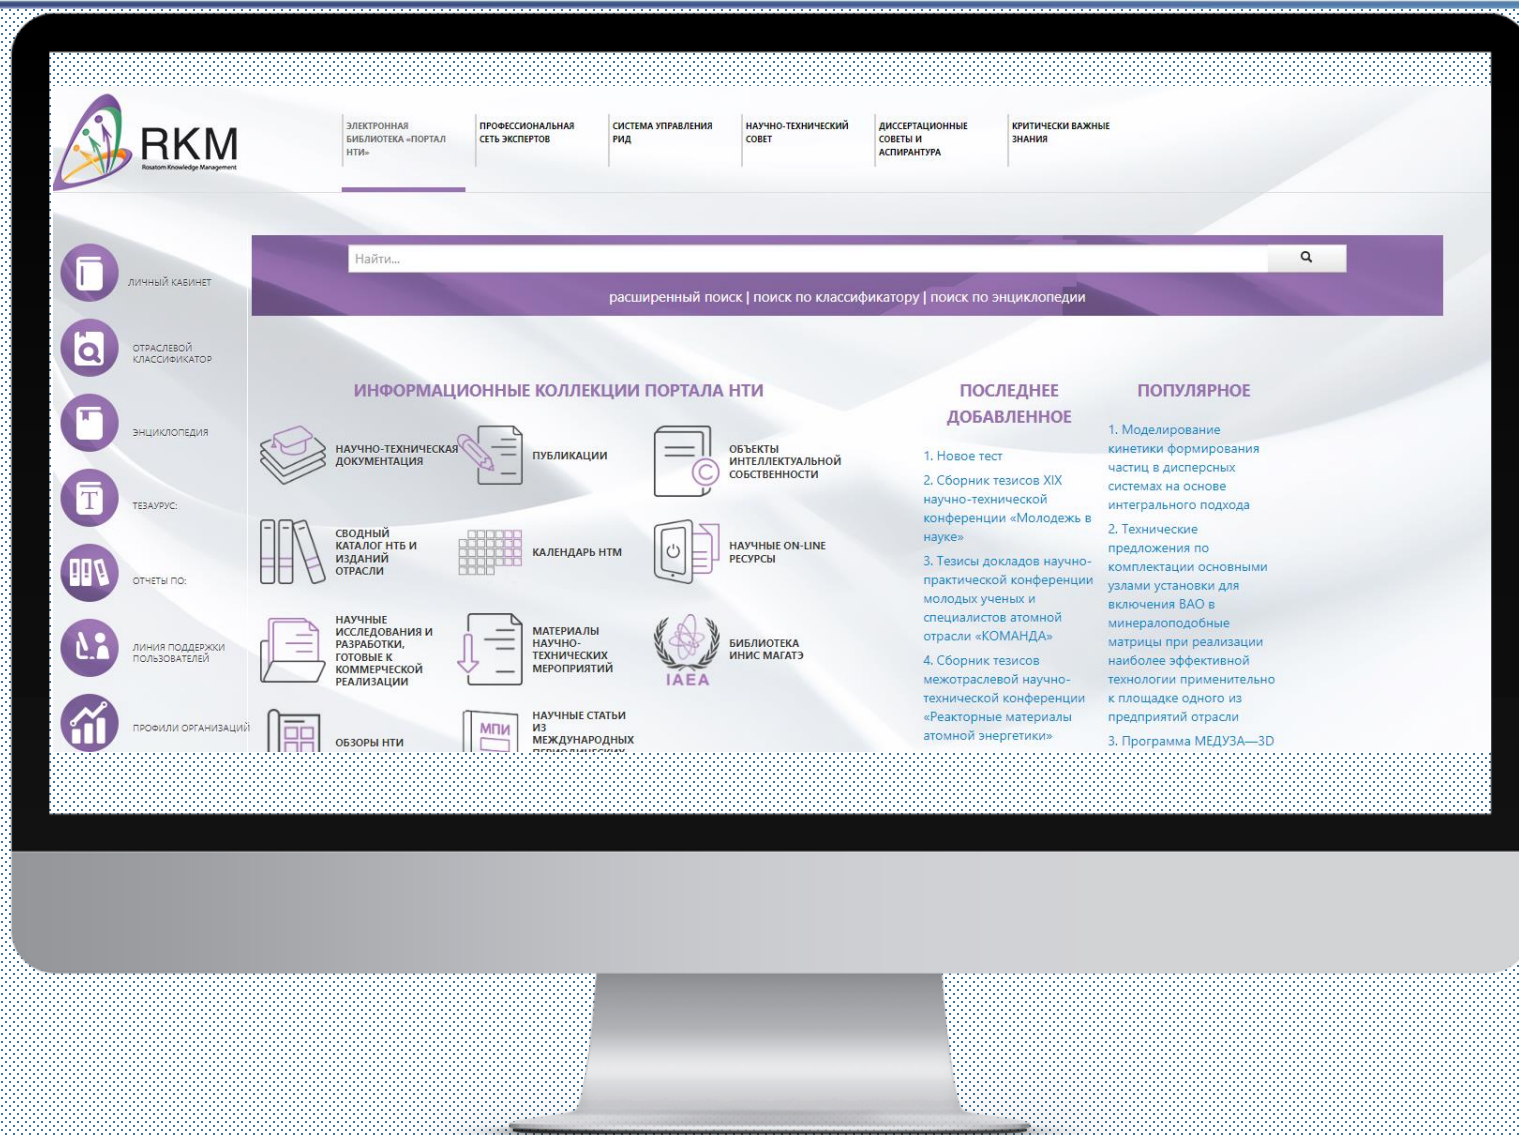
RKM
Rosatom Knowledge Management

ЭЛЕКТРОННАЯ БИБЛИОТЕКА «ПОРТАЛ НТИ»
ПРОФЕССИОНАЛЬНАЯ СЕТЬ ЭКСПЕРТОВ
СИСТЕМА УПРАВЛЕНИЯ РИД
НАУЧНО-ТЕХНИЧЕСКИЙ СОВЕТ
ДИССЕРТАЦИОННЫЕ СОВЕТЫ И АСПИРАНТУРА
КРИТИЧЕСКИ ВАЖНЫЕ ЗНАНИЯ

ЛИЧНЫЙ КАБИНЕТ
ОТРАСЛЕВОЙ КЛАССИФИКАТОР
ЭНЦИКЛОПЕДИЯ
ТЕЗАУРУС:
ОТЧЕТЫ ПО:
ЛИНИЯ ПОДДЕРЖКИ ПОЛЬЗОВАТЕЛЕЙ
ПРОФИЛИ ОРГАНИЗАЦИЙ

Найти...

расширенный поиск | поиск по классификатору | поиск по энциклопедии

ИНФОРМАЦИОННЫЕ КОЛЛЕКЦИИ ПОРТАЛА НТИ

НАУЧНО-ТЕХНИЧЕСКАЯ ДОКУМЕНТАЦИЯ
ПУБЛИКАЦИИ
ОБЪЕКТЫ ИНТЕЛЛЕКТУАЛЬНОЙ СОБСТВЕННОСТИ
СВОДНЫЙ КАТАЛОГ НТБ И ИЗДАНИЙ ОТРАСЛИ
КАЛЕНДАРЬ НТМ
НАУЧНЫЕ ON-LINE РЕСУРСЫ
НАУЧНЫЕ ИССЛЕДОВАНИЯ И РАЗРАБОТКИ, ГОТОВЫЕ К КОММЕРЧЕСКОЙ РЕАЛИЗАЦИИ
МАТЕРИАЛЫ НАУЧНО-ТЕХНИЧЕСКИХ МЕРОПРИЯТИЙ
БИБЛИОТЕКА ИНИС МАГАТЭ
IAEA
ОБЗОРЫ НТИ
МПИ
НАУЧНЫЕ СТАТЬИ ИЗ МЕЖДУНАРОДНЫХ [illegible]

ПОСЛЕДНЕЕ ДОБАВЛЕННОЕ

1. Новое тест
2. Сборник тезисов XIX научно-технической конференции «Молодежь в науке»
3. Тезисы докладов научно-практической конференции молодых ученых и специалистов атомной отрасли «КОМАНДА»
4. Сборник тезисов межотраслевой научно-технической конференции «Реакторные материалы атомной энергетики»

ПОПУЛЯРНОЕ

1. Моделирование кинетики формирования частиц в дисперсных системах на основе интегрального подхода
2. Технические предложения по комплектации основными узлами установки для включения ВАО в минералоподобные матрицы при реализации наиболее эффективной технологии применительно к площадке одного из предприятий отрасли
3. Программа МЕДУЗА—3D